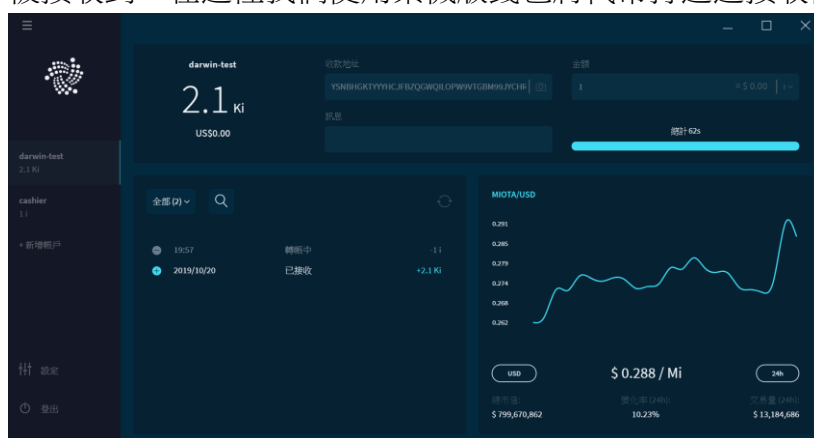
darwin-test
2.1 Ki
US$0.00
收款地址
YSNBHGKTYYYHCJFBZQGWQILOPW9VTGBM99JYCHF
金額
1
= $ 0.00
訊息
總計 62s
darwin-test
2.1 Ki
cashier
1 i
+ 新增帳戶
全部 (2)
19:57
轉帳中
-1 i
2019/10/20
已接收
+2.1 Ki
MIOTA/USD
0.291
0.285
0.279
0.274
0.268
0.262
USD
$ 0.288 / Mi
24h
總市值:
$ 799,670,862
變化率 (24h):
10.23%
交易量 (24h):
$ 13,184,686
設定
登出